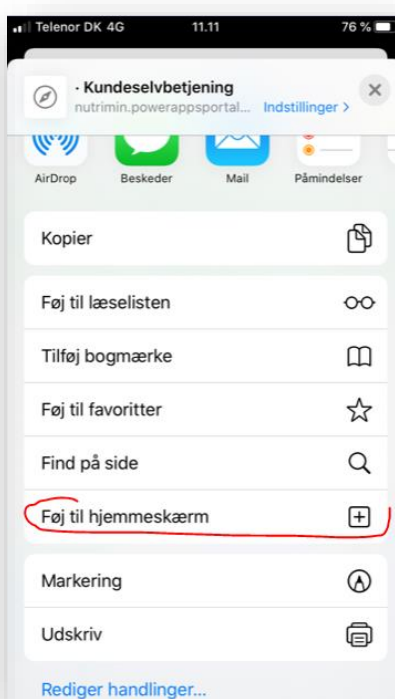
Telenor DK 4G 11.11 76 %

· Kundeselvbetjening
nutrimin.powerappsportal... Indstillinger >

AirDrop
Beskeder
Mail
Påmindelser

Kopier

Føj til læselisten

Tilføj bogmærke

Føj til favoritter

Find på side

Føj til hjemmeskærm

Markering

Udskriv

Rediger handlinger...